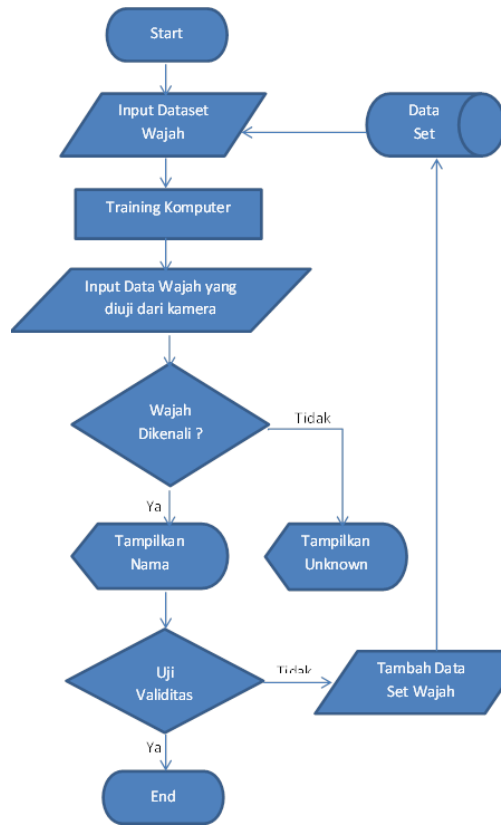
Start

Input Dataset Wajah

Data Set

Training Komputer

Input Data Wajah yang diuji dari kamera

Wajah Dikenali ?

Tidak

Ya

Tampilkan Nama

Tampilkan Unknown

Uji Validitas

Tidak

Tambah Data Set Wajah

Ya

End